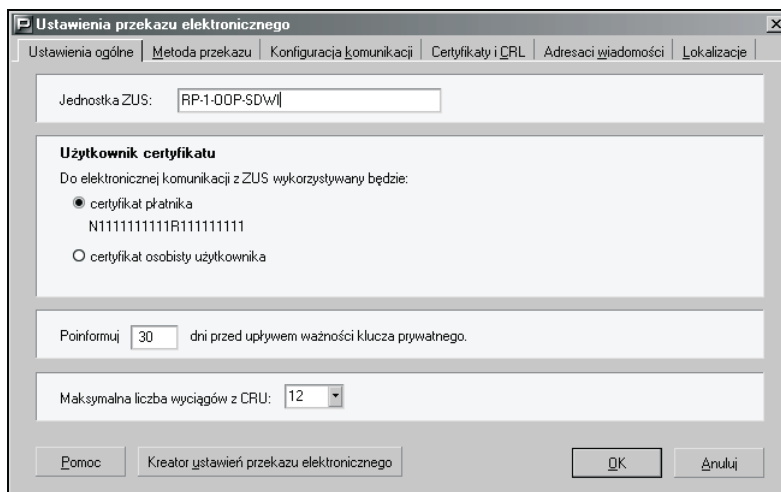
Ustawienia przekazu elektronicznego

Ustawienia ogólne | Metoda przekazu | Konfiguracja komunikacji | Certyfikaty i CRL | Adresaci wiadomości | Lokalizacje

Jednostka ZUS: RP-1-OOP-SDWI

Użytkownik certyfikatu

Do elektronicznej komunikacji z ZUS wykorzystywany będzie:

certyfikat płatnika
N1111111111R111111111

certyfikat osobisty użytkownika

Poinformuj 30 dni przed upływem ważności klucza prywatnego.

Maksymalna liczba wyciągów z CRU: 12

Pomoc | Kreator ustawień przekazu elektronicznego | OK | Anuluj